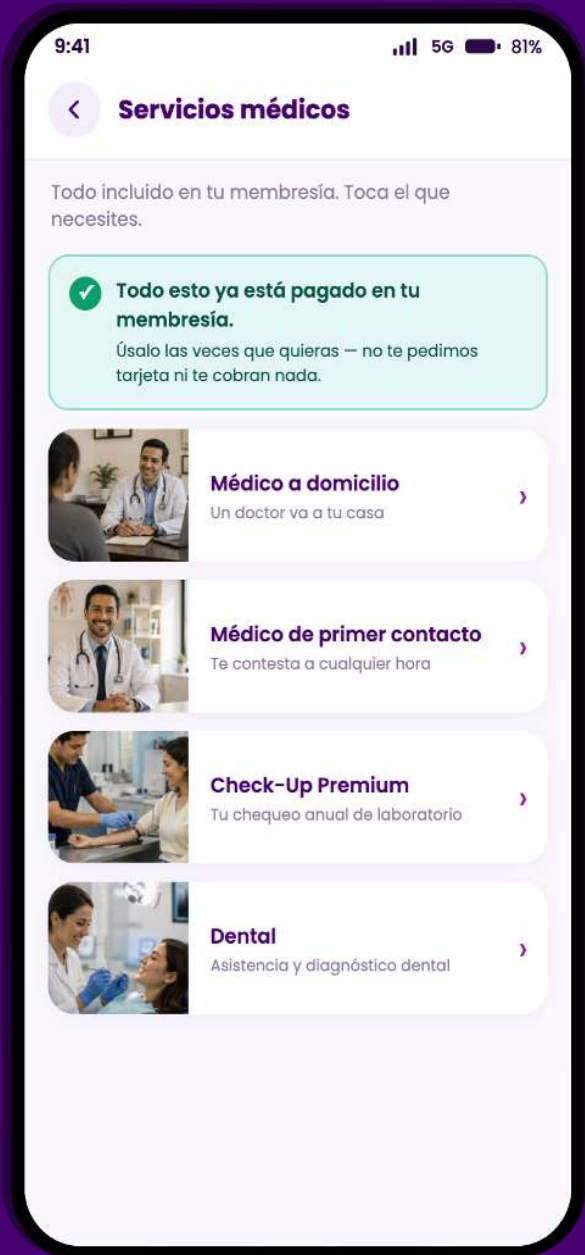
9:41 5G 81%

Servicios médicos

Todo incluido en tu membresía. Toca el que necesites.

Todo esto ya está pagado en tu membresía.
Úsalo las veces que quieras — no te pedimos tarjeta ni te cobran nada.

Médico a domicilio
Un doctor va a tu casa

Médico de primer contacto
Te contesta a cualquier hora

Check-Up Premium
Tu chequeo anual de laboratorio

Dental
Asistencia y diagnóstico dental